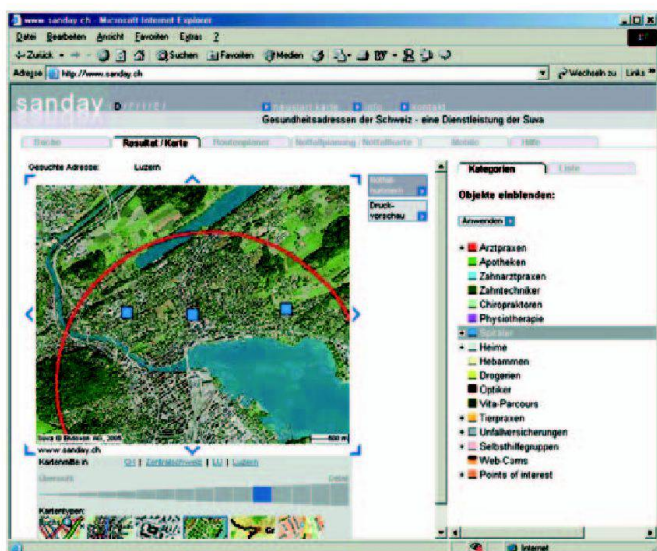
www.sanday.ch - Microsoft Internet Explorer

Datei Bearbeiten Ansicht Favoriten Extras ?

Zurück Suchen Favoriten Medien

Adresse http://www.sanday.ch

Wechseln zu Links

sanday

Übersicht Karte Info Kontakt

Gesundheitsadressen der Schweiz - eine Dienstleistung der Suva

Suche Resultat / Karte Routenplaner Notfallplanung / Notfallkarte Mobile Hilfe

Gesuchte Adresse: Luzern

Druckvorschau

Suva © Swisstopo AG, 2006

500 m

www.sanday.ch

Kartenmitte in CH | Zentralschweiz | LU | Luzern

Übersicht Detail

Kartentypen:

Kategorien Liste

Objekte einblenden:

Anwenden

Arztpraxen
Apotheken
Zahnarztpraxen
Zahntechniker
Chiropraktoren
Physiotherapie
Spitäler
Heime
Hebammen
Drogerien
Optiker
Vita-Parcours
Tierpraxen
Unfallversicherungen
Selbsthilfegruppen
Web-Cams
Points of interest

Internet